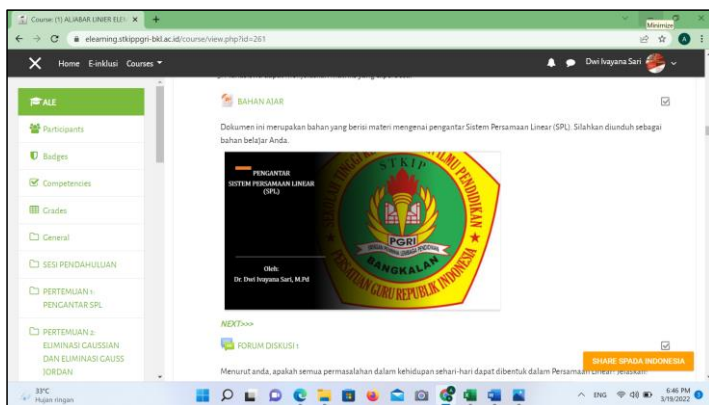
Course: (1) ALJABAR LINIER ELE ×
+
Minimize
elearning.stkippgri-bkl.ac.id/course/view.php?id=261
Home E-inklusi Courses
Dwi Ivayana Sari
ALE
Participants
Badges
Competencies
Grades
General
SESI PENDAHULUAN
PERTEMUAN 1: PENGANTAR SPL
PERTEMUAN 2: ELIMINASI GAUSSIAN DAN ELIMINASI GAUSS JORDAN
BAHAN AJAR
Dokumen ini merupakan bahan yang berisi materi mengenai pengantar Sistem Persamaan Linear (SPL). Silahkan diunduh sebagai bahan belajar Anda.
PENGANTAR
SISTEM PERSAMAAN LINEAR (SPL)
STKIP
ILMU PENDIDIKAN
PGRI
BANGKALAN
PERSATUAN GURU REPUBLIK INDONESIA
Oleh:
Dr. Dwi Ivayana Sari, M.Pd
NEXT>>>
FORUM DISKUSI 1
Menurut anda, apakah semua permasalahan dalam kehidupan sehari-hari dapat dibentuk dalam Persamaan Linear? Jelaskan
SHARE SPADA INDONESIA
33°C
Hujan ringan
ENG
6:46 PM
3/19/2022